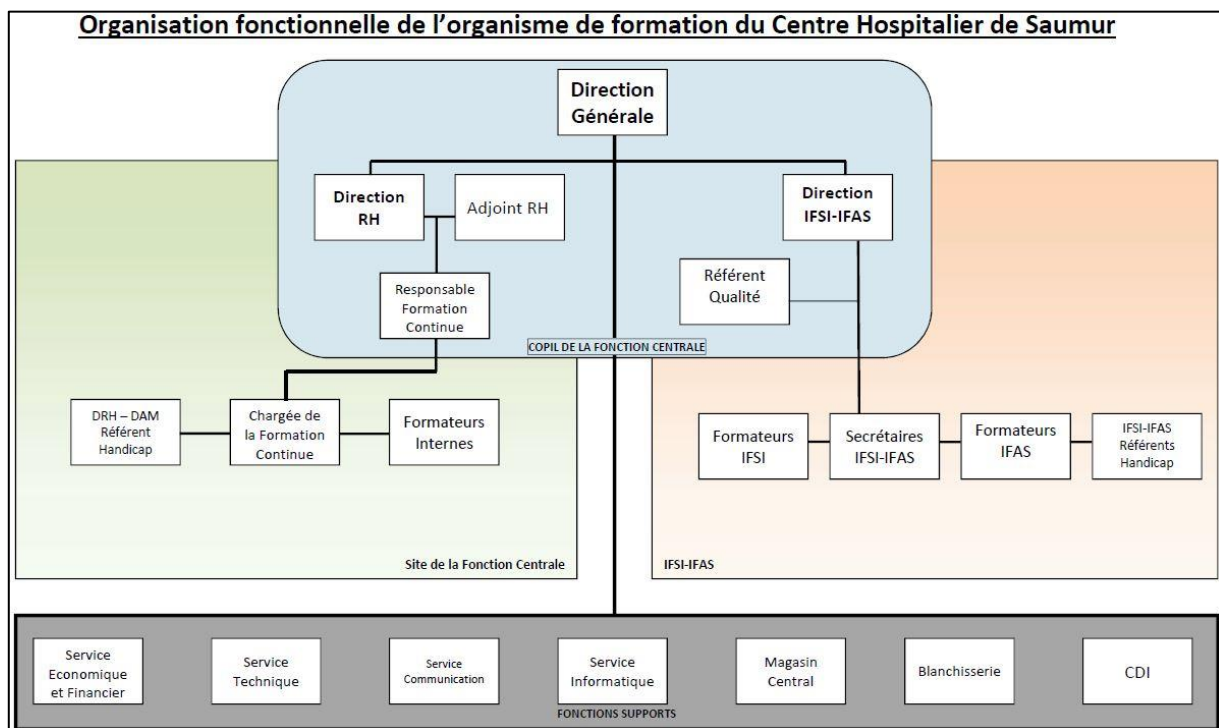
Organisation fonctionnelle de l'organisme de formation du Centre Hospitalier de Saumur

Direction Générale

Direction RH

Adjoint RH

Direction IFSI-IFAS

Responsable Formation Continue

Référent Qualité

COPIL DE LA FONCTION CENTRALE

DRH – DAM Référent Handicap

Chargée de la Formation Continue

Formateurs Internes

Site de la Fonction Centrale

Formateurs IFSI

Secrétaires IFSI-IFAS

Formateurs IFAS

IFSI-IFAS Référents Handicap

IFSI-IFAS

Service Economique et Financier

Service Technique

Service Communication

Service Informatique

Magasin Central

Blanchisserie

CDI

FONCTIONS SUPPORTS